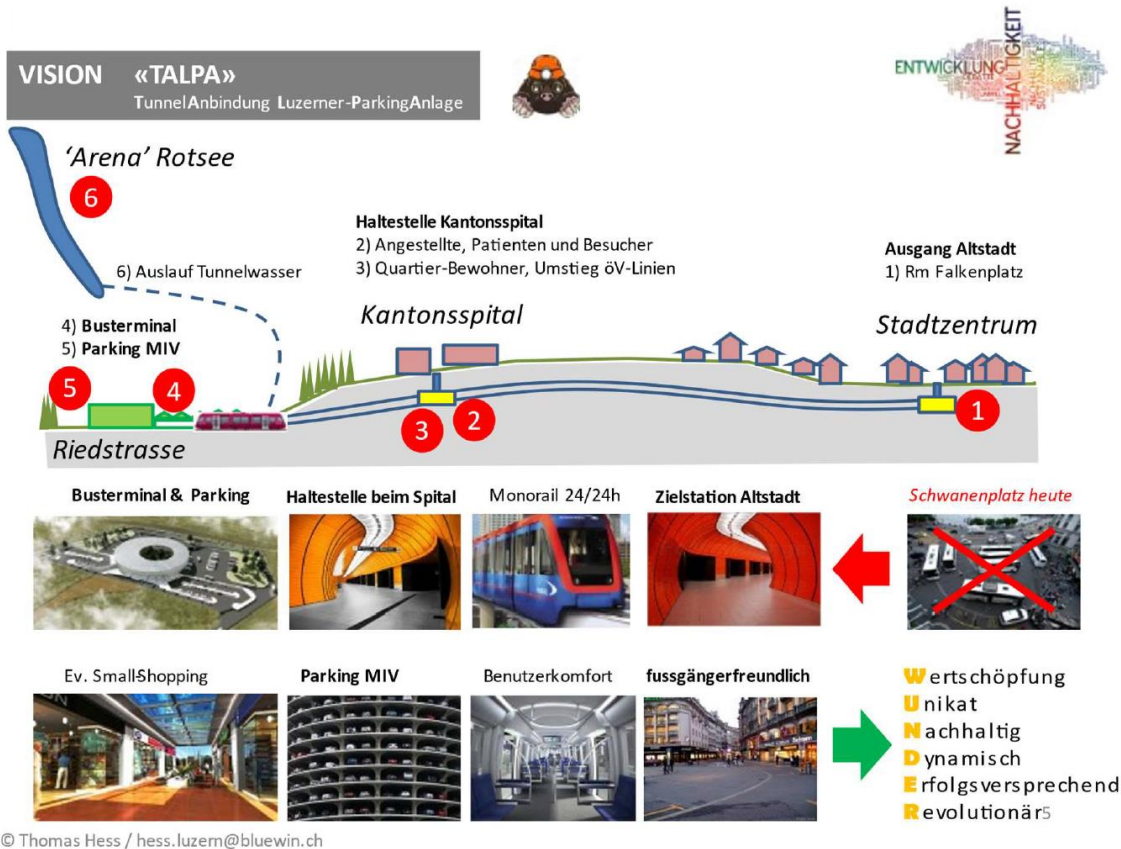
VISION «TALPA»
TunnelAnbindung Luzerner-ParkingAnlage

ENTWICKLUNG NACHHALTIGKEIT

'Arena' Rotsee

6

6) Auslauf Tunnelwasser

Haltestelle Kantonsspital
2) Angestellte, Patienten und Besucher
3) Quartier-Bewohner, Umstieg öV-Linien

Ausgang Altstadt
1) Rm Falkenplatz

4) Busterminal
5) Parking MIV

Kantonsspital

Stadtzentrum

5 4 3 2 1

Riedstrasse

Busterminal & Parking | Haltestelle beim Spital | Monorail 24/24h | Zielstation Altstadt | Schwanenplatz heute

Ev. SmallShopping | Parking MIV | Benutzerkomfort | fussgängerfreundlich

Wertschöpfung
Unikat
Nachhaltig
Dynamisch
Erfolgsversprechend
Revolutionär

5

© Thomas Hess / hess.luzern@bluewin.ch